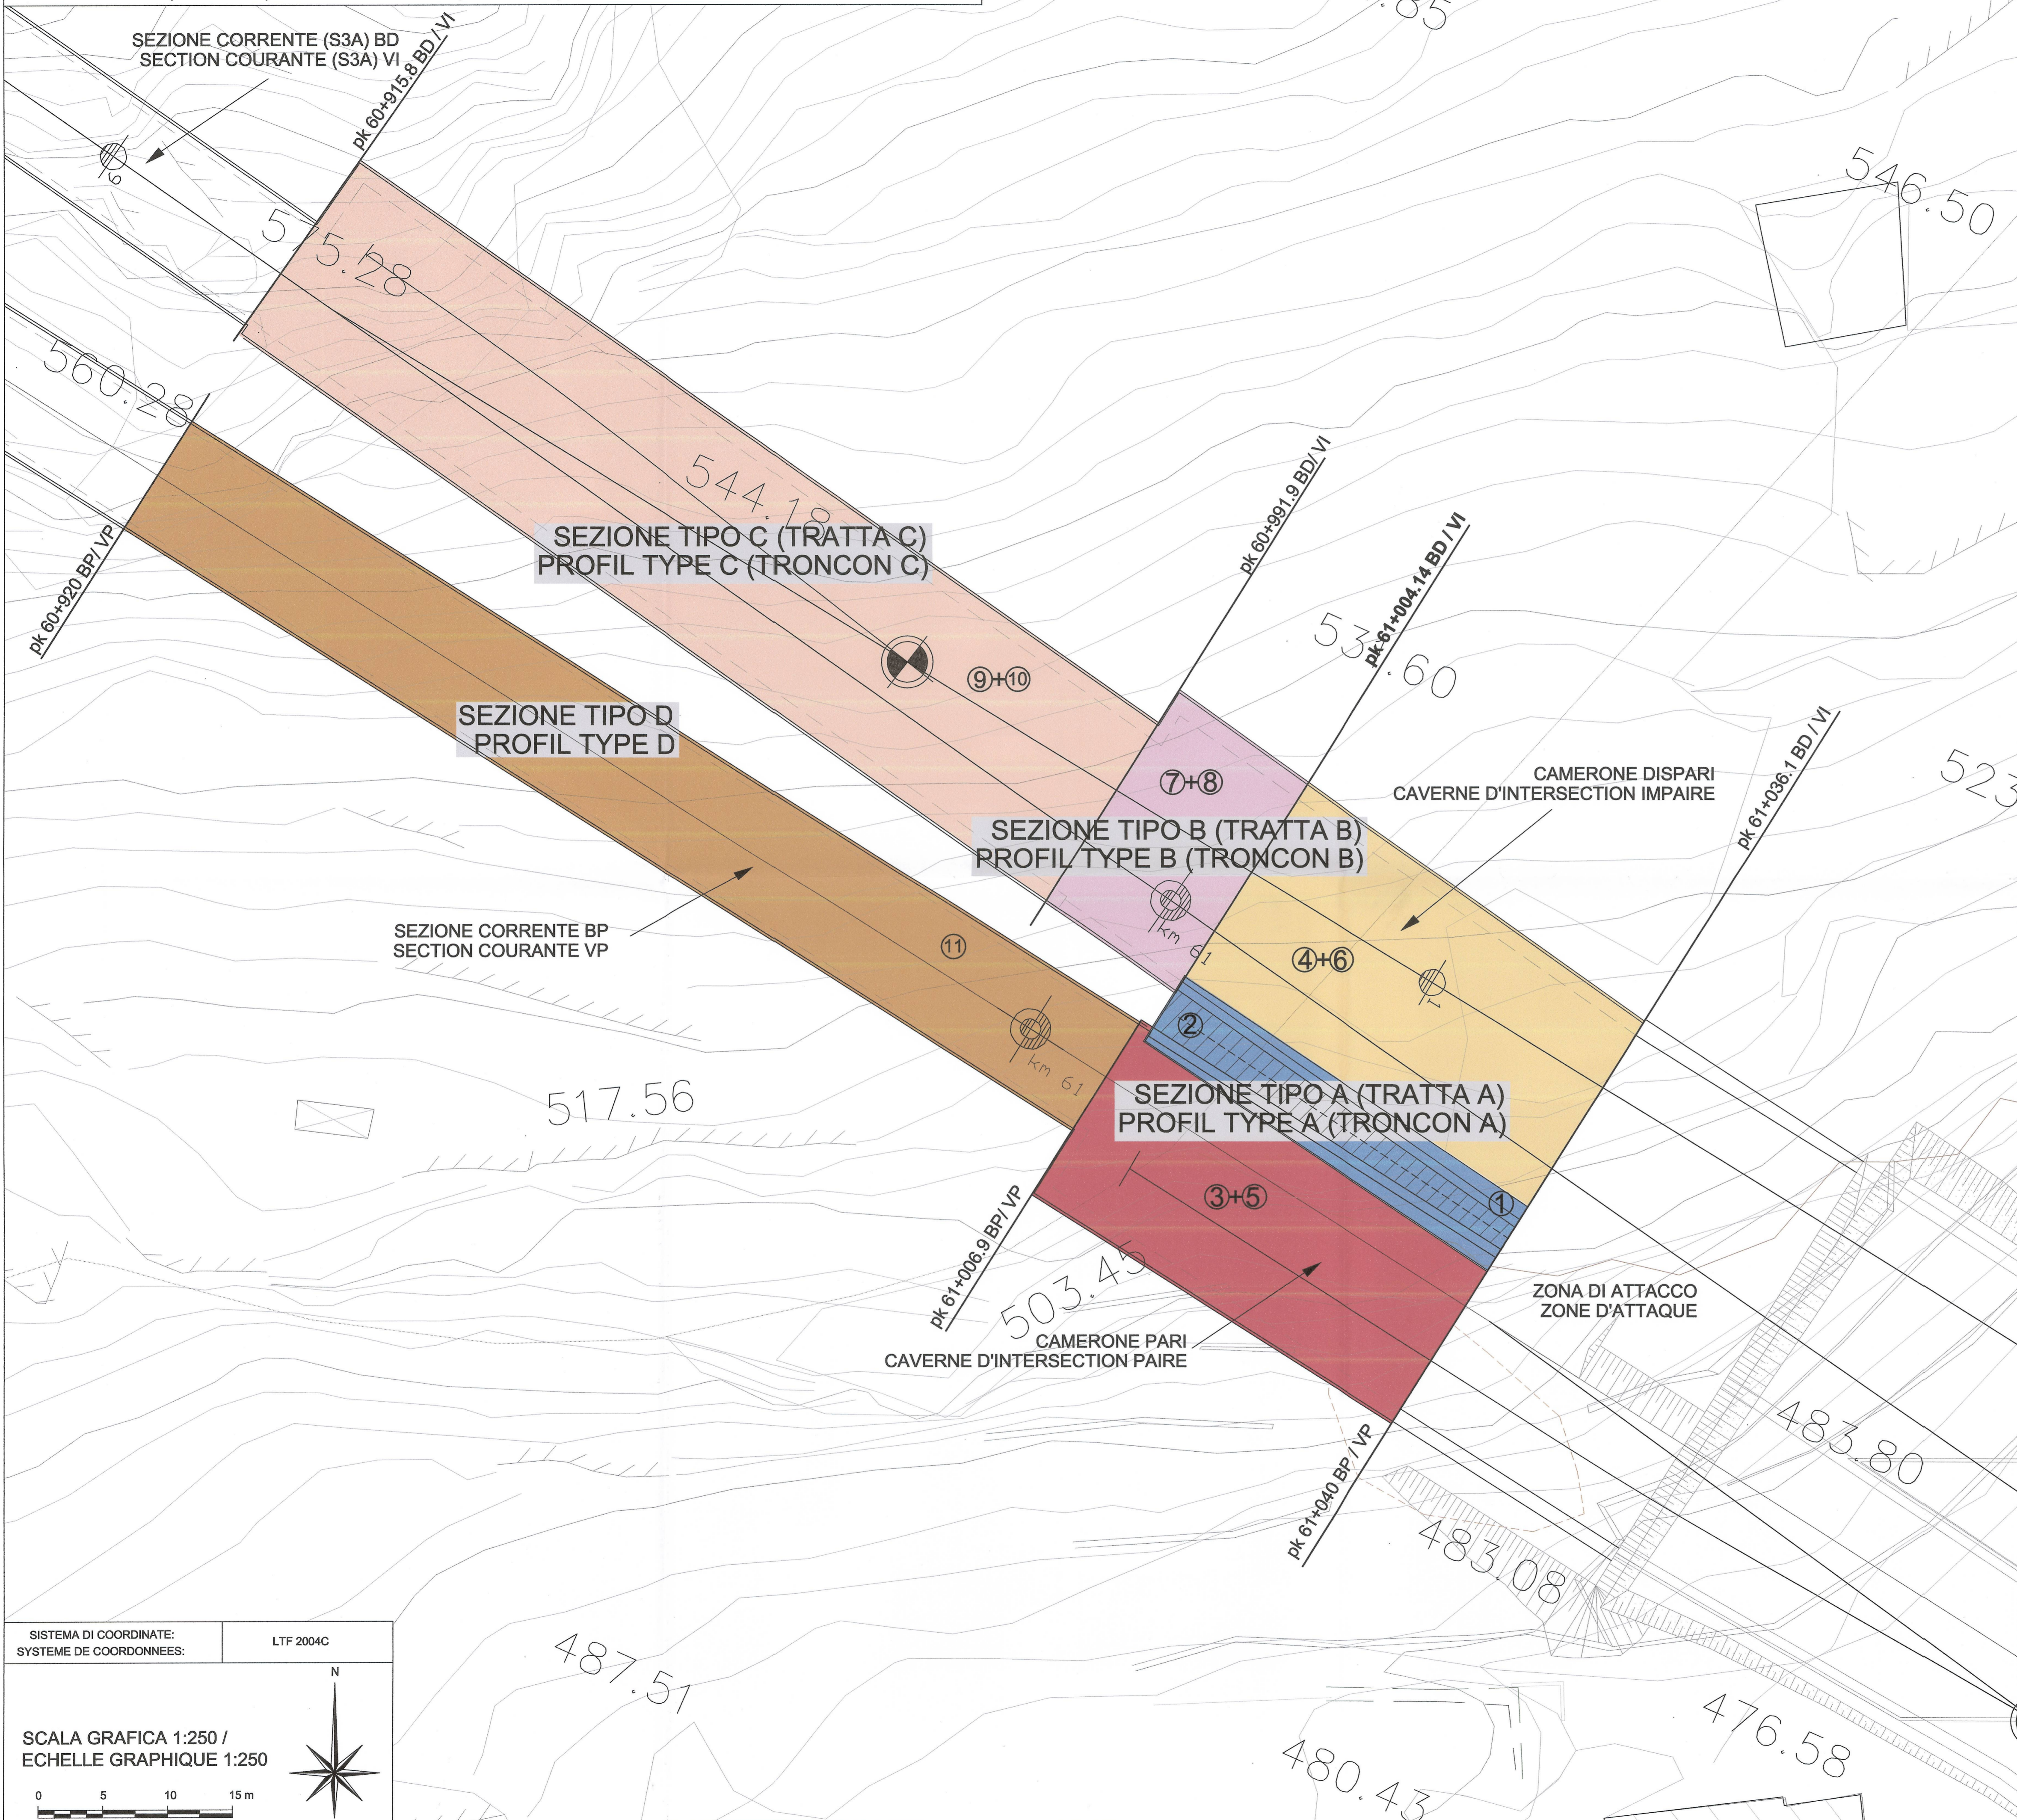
SEZIONE CORRENTE (S3A) BD
SECTION COURANTE (S3A) VI

pk 60+915.8 BD / VI

575.28

560.28

546.50

544.18

SEZIONE TIPO C (TRATTA C)
PROFIL TYPE C (TRONCON C)

pk 60+920 BP/ VP

pk 60+991.9 BD / VI

pk 61+004.14 BD / VI

53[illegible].60

⑨+⑩

SEZIONE TIPO D
PROFIL TYPE D

⑦+⑧

pk 61+036.1 BD / VI

CAMERONE DISPARI
CAVERNE D'INTERSECTION IMPAIRE

SEZIONE TIPO B (TRATTA B)
PROFIL TYPE B (TRONCON B)

SEZIONE CORRENTE BP
SECTION COURANTE VP

⑪

km 61

④+⑥

②

km 61

517.56

SEZIONE TIPO A (TRATTA A)
PROFIL TYPE A (TRONCON A)

③+⑤

①

pk 61+006.9 BP/ VP

503.45

ZONA DI ATTACCO
ZONE D'ATTAQUE

CAMERONE PARI
CAVERNE D'INTERSECTION PAIRE

483.80

pk 61+040 BP / VP

483.08

SISTEMA DI COORDINATE:
SYSTEME DE COORDONNEES:

LTF 2004C

N

487.51

SCALA GRAFICA 1:250 /
ECHELLE GRAPHIQUE 1:250

0 5 10 15 m

476.58

480.43